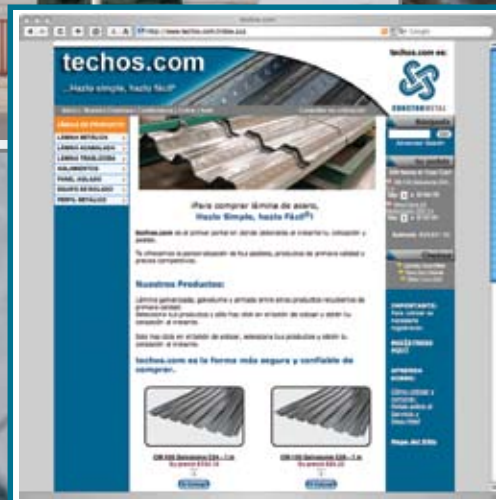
techos.com

techos.com
...Hazlo simple, hazlo fácil!

techos.com es:

CONSTRUMETAL

LÍNEAS DE PRODUCTO
LÁMINA METÁLICA
LÁMINA ACANALADA
LÁMINA TRASLÚCIDA
AISLAMIENTOS
PANEL AISLADO
EQUIPO DE SELLADO
PERFIL METÁLICO

¡Para comprar lámina de acero, Hazlo Simple, hazlo Fácil!

Nuestros Productos:

techos.com es la forma más segura y confiable de comprar.

Mapa del Sitio